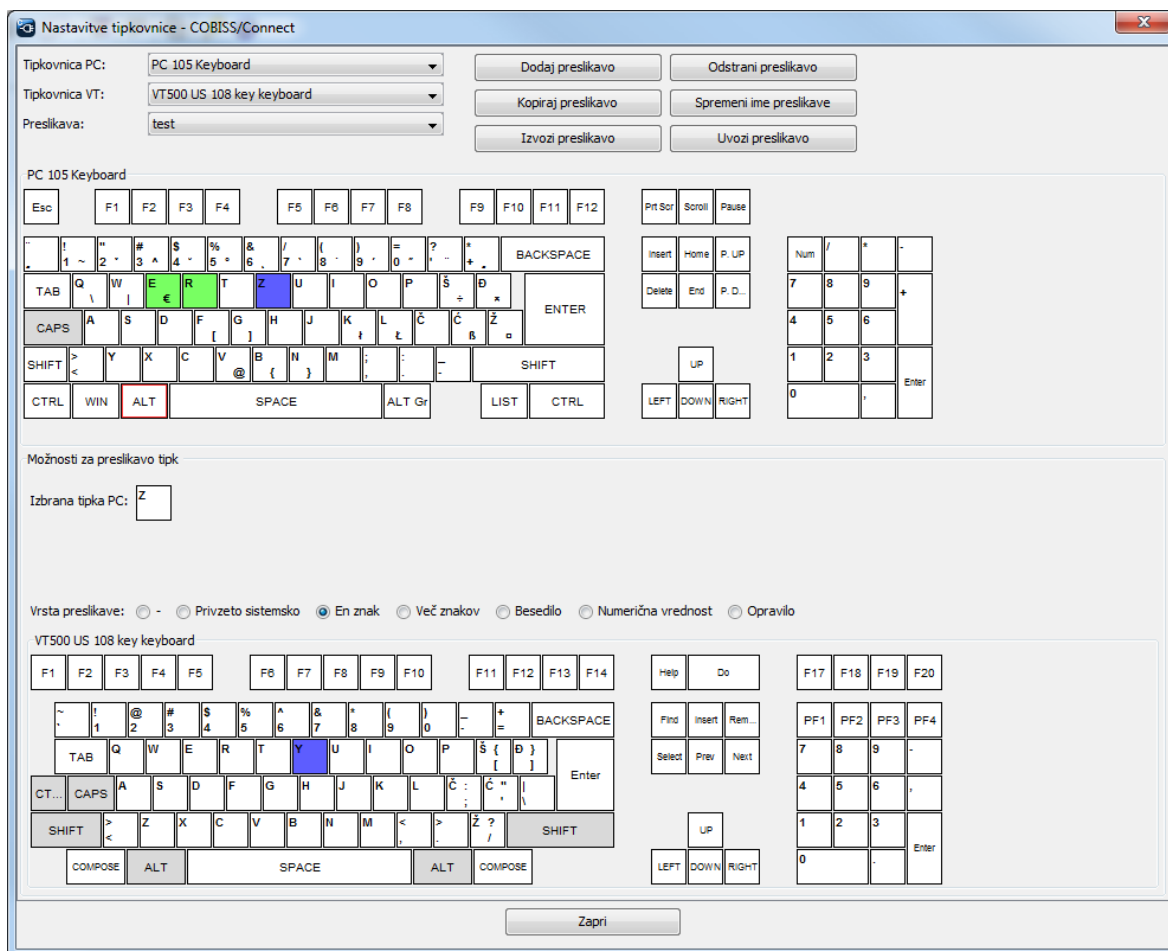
Nastavitve tipkovnice - COBISS/Connect

Tipkovnica PC: PC 105 Keyboard
Tipkovnica VT: VT500 US 108 key keyboard
Preslikava: test

Dodaj preslikavo
Odstrani preslikavo
Kopiraj preslikavo
Spremeni ime preslikave
Izvozi preslikavo
Uvozi preslikavo

PC 105 Keyboard

Esc F1 F2 F3 F4 F5 F6 F7 F8 F9 F10 F11 F12 Prt Scr Scroll Pause

¨ ¸ ! 1 ~ " 2 ˇ # 3 ^ $ 4 ˘ % 5 ° & 6 ˛ / 7 ` ( 8 ˙ ) 9 ´ = 0 ˝ ? ' ¨ * + ¸ BACKSPACE Insert Home P. UP Num / * -

TAB Q \ W | E € R T Z U I O P Š ÷ Đ × ENTER Delete End P. D... 7 8 9 +

CAPS A S D F [ G ] H J K ł L Ł Č Ć ß Ž ¤ 4 5 6

SHIFT > < Y X C V @ B { N } M ; , : . _ - SHIFT UP 1 2 3 Enter

CTRL WIN ALT SPACE ALT Gr LIST CTRL LEFT DOWN RIGHT 0 ,

Možnosti za preslikavo tipk

Izbrana tipka PC: Z

Vrsta preslikave: - Privzeto sistemsko En znak Več znakov Besedilo Numerična vrednost Opravilo

VT500 US 108 key keyboard

F1 F2 F3 F4 F5 F6 F7 F8 F9 F10 F11 F12 F13 F14 Help Do F17 F18 F19 F20

~ ` ! 1 @ 2 # 3 $ 4 % 5 ^ 6 & 7 * 8 ( 9 ) 0 _ - + = BACKSPACE Find Insert Rem... PF1 PF2 PF3 PF4

TAB Q W E R T Y U I O P Š { [ Đ } ] Enter Select Prev Next 7 8 9 -

CT... CAPS A S D F G H J K L Č : ; Ć " ' | \ 4 5 6 ,

SHIFT > < Z X C V B N M < , > . Ž ? / SHIFT UP 1 2 3 Enter

COMPOSE ALT SPACE ALT COMPOSE LEFT DOWN RIGHT 0 .

Zapri